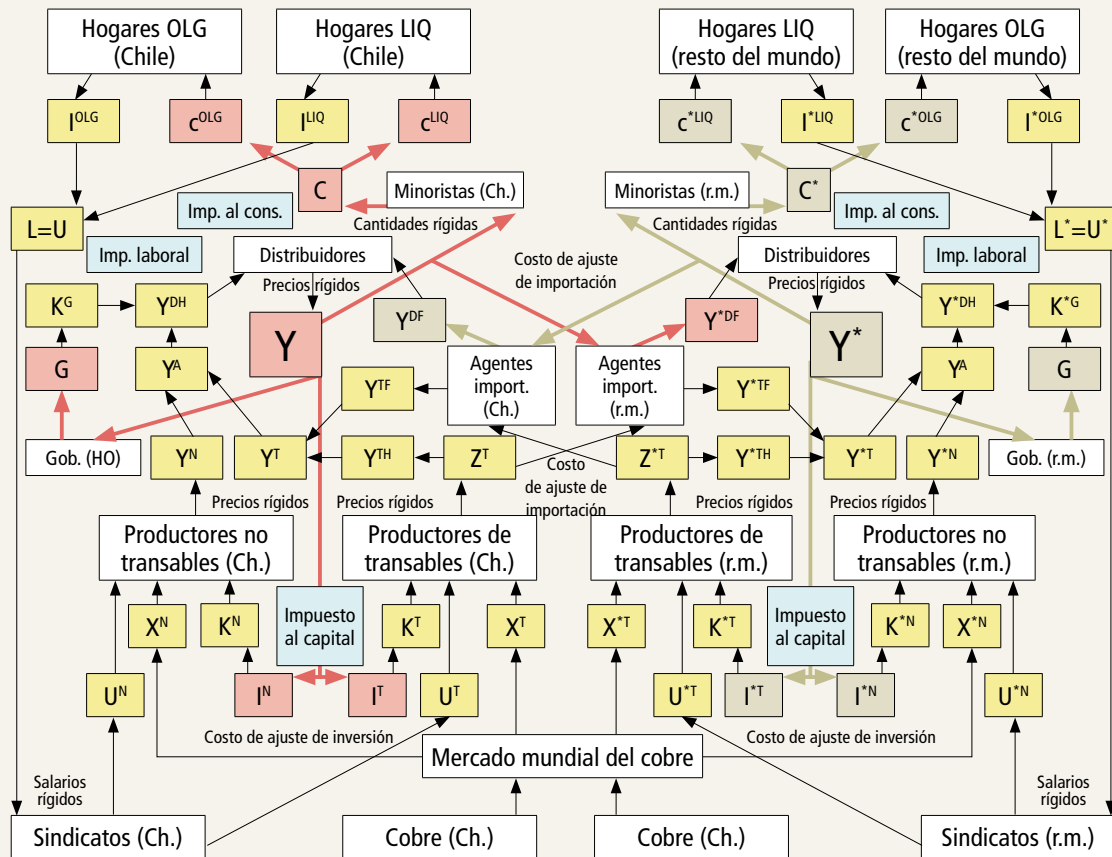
Hogares OLG (Chile)

Hogares LIQ (Chile)

Hogares LIQ (resto del mundo)

Hogares OLG (resto del mundo)

$I^{OLG}$

$c^{OLG}$

$I^{LIQ}$

$c^{LIQ}$

$c^{*LIQ}$

$I^{*LIQ}$

$c^{*OLG}$

$I^{*OLG}$

C

Minoristas (Ch.)

Minoristas (r.m.)

$C^{*}$

L=U

Imp. al cons.

Cantidades rígidas

Cantidades rígidas

Imp. al cons.

$L^{*}=U^{*}$

Imp. laboral

Distribuidores

Costo de ajuste de importación

Distribuidores

Imp. laboral

Precios rígidos

Precios rígidos

$K^{G}$

$Y^{DH}$

Y

$Y^{DF}$

$Y^{*DF}$

$Y^{*}$

$Y^{*DH}$

$K^{*G}$

G

$Y^{A}$

Agentes import. (Ch.)

Agentes import. (r.m.)

$Y^{A}$

G

$Y^{TF}$

$Y^{*TF}$

Gob. (HO)

$Y^{N}$

$Y^{T}$

$Y^{TH}$

$Z^{T}$

Costo de ajuste de importación

$Z^{*T}$

$Y^{*TH}$

$Y^{*T}$

$Y^{*N}$

Gob. (r.m.)

Precios rígidos

Precios rígidos

Precios rígidos

Precios rígidos

Productores no transables (Ch.)

Productores de transables (Ch.)

Productores de transables (r.m.)

Productores no transables (r.m.)

$X^{N}$

$K^{N}$

Impuesto al capital

$K^{T}$

$X^{T}$

$X^{*T}$

$K^{*T}$

Impuesto al capital

$K^{*N}$

$X^{*N}$

$U^{N}$

$I^{N}$

$I^{T}$

$U^{T}$

$U^{*T}$

$I^{*T}$

$I^{*N}$

$U^{*N}$

Costo de ajuste de inversión

Mercado mundial del cobre

Costo de ajuste de inversión

Salarios rígidos

Salarios rígidos

Sindicatos (Ch.)

Cobre (Ch.)

Cobre (Ch.)

Sindicatos (r.m.)